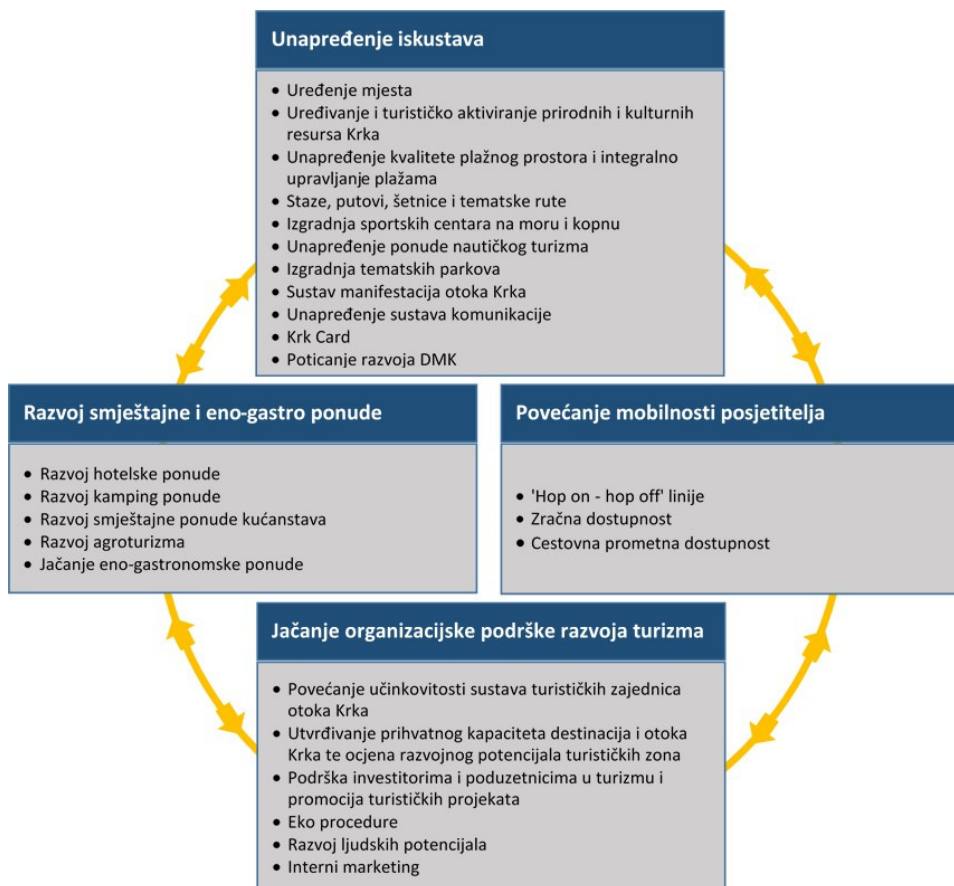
Unapređenje iskustava

- Uređenje mjesta
- Uređivanje i turističko aktiviranje prirodnih i kulturnih resursa Krka
- Unapređenje kvalitete plažnog prostora i integralno upravljanje plažama
- Staze, putovi, šetnice i tematske rute
- Izgradnja sportskih centara na moru i kopnu
- Unapređenje ponude nautičkog turizma
- Izgradnja tematskih parkova
- Sustav manifestacija otoka Krka
- Unapređenje sustava komunikacije
- Krk Card
- Poticanje razvoja DMK

Razvoj smještajne i eno-gastro ponude

- Razvoj hotelske ponude
- Razvoj kamping ponude
- Razvoj smještajne ponude kućanstava
- Razvoj agroturizma
- Jačanje eno-gastronomske ponude

Povećanje mobilnosti posjetitelja

- 'Hop on - hop off' linije
- Zračna dostupnost
- Cestovna prometna dostupnost

Jačanje organizacijske podrške razvoja turizma

- Povećanje učinkovitosti sustava turističkih zajednica otoka Krka
- Utvrđivanje prihvatnog kapaciteta destinacija i otoka Krka te ocjena razvojnog potencijala turističkih zona
- Podrška investitorima i poduzetnicima u turizmu i promocija turističkih projekata
- Eko procedure
- Razvoj ljudskih potencijala
- Interni marketing